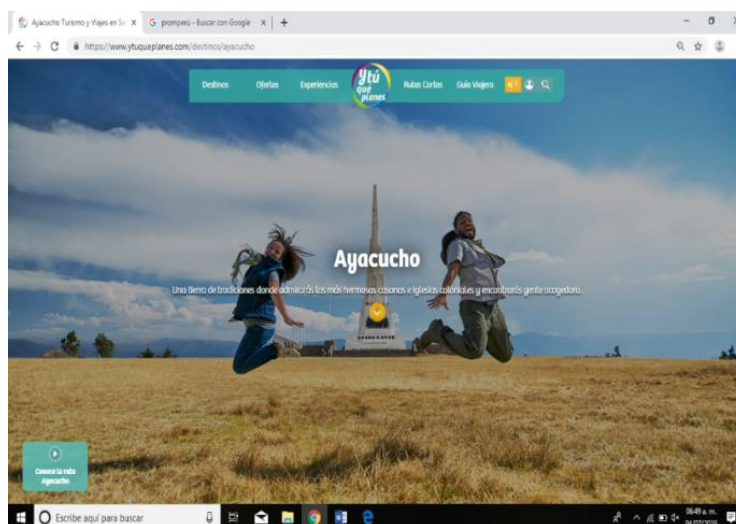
Ayacucho Turismo y Viajes en Su X   G promperu - Buscar con Google X   +

https://www.ytuqueplanes.com/destinos/ayacucho

Destinos   Ofertas   Experiencias   Ytú qué planes   Rutas Cortas   Guía Viajero

Ayacucho

Una tierra de tradiciones donde admirarás los más hermosos casonas e iglesias coloniales y encontrarás gente acogedora.

Conoce la ruta Ayacucho

Escribe aquí para buscar

06:49 a. m.
04/07/2019